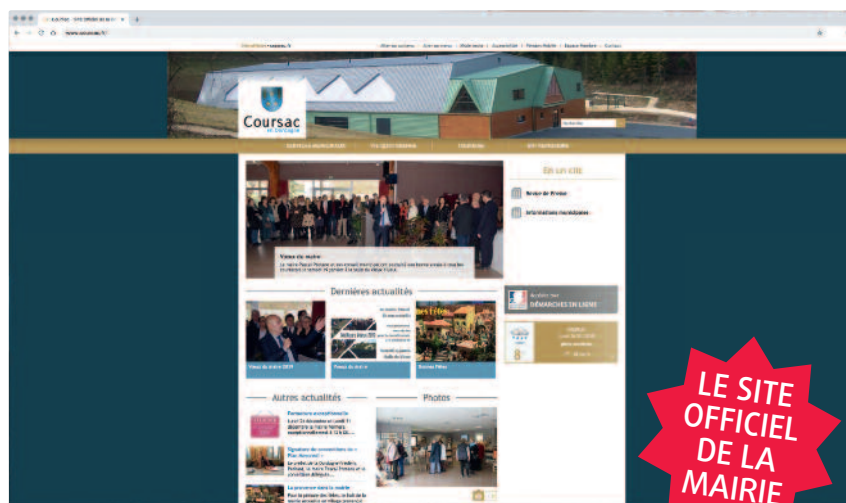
www.coursac.fr

Coursac

En un clic

Revue de Presse

Informations municipales

Vœux du maire

Dernières actualités

DÉMARCHES EN LIGNE

Vœux du maire 2019

Autres actualités

Photos

LE SITE OFFICIEL DE LA MAIRIE